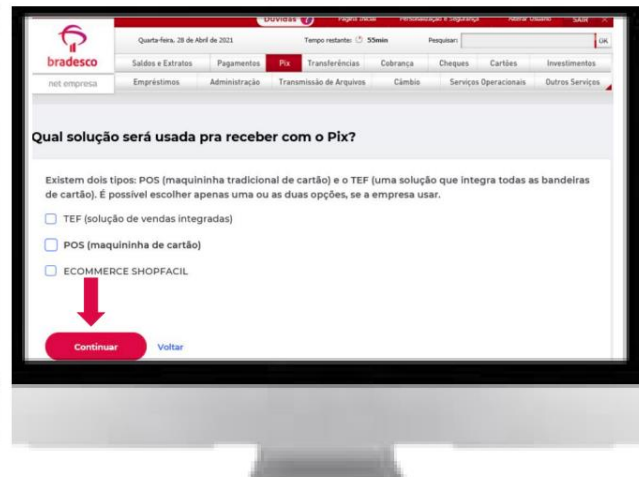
Dúvidas ? Página Inicial Personalização e Segurança Alterar Usuário SAIR

bradesco
net empresa

Quarta-feira, 28 de Abril de 2021 Tempo restante: 55min Pesquisar: OK

| Saldos e Extratos | Pagamentos | Pix | Transferências | Cobrança | Cheques | Cartões | Investimentos |
|---|---|---|---|---|---|---|---|
| Empréstimos | Administração | Transmissão de Arquivos | Câmbio | Serviços Operacionais | Outros Serviços | | |

Qual solução será usada pra receber com o Pix?

Existem dois tipos: POS (maquininha tradicional de cartão) e o TEF (uma solução que integra todas as bandeiras de cartão). É possível escolher apenas uma ou as duas opções, se a empresa usar.

TEF (solução de vendas integradas)

POS (maquininha de cartão)

ECOMMERCE SHOPFACIL

Continuar Voltar